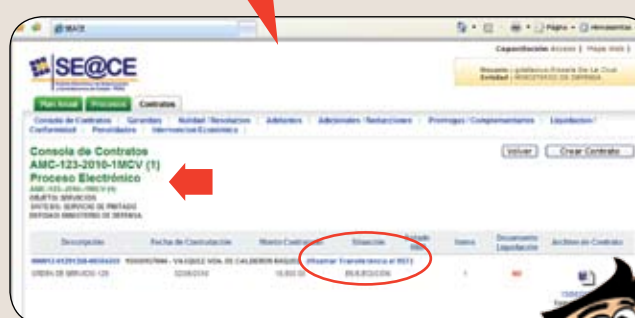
SEACE

Página • Herramientas

Capacitación Acceso | Mapa Web

SE@CE

Plan Anual | Procesos | Contratos

Consola de Contratos | Garantías | Nulidad / Resolucion | Adelantos | Adicionales / Reducciones | Prórrogas / Complementarios | Liquidación / Conformidad | Penalidades | Intervención Económica

Consola de Contratos
AMC-123-2010-1MCV (1)
Proceso Electrónico

OBJETO: SERVICIOS
ENTIDAD: MINISTERIO DE DEFENSA

Volver | Crear Contrato

| Descripción | Fecha de Contratación | Monto Contratado | Situación | Estado | Items | Documento Liquidación | Archivo de Contrato |
|---|---|---|---|---|---|---|---|
| ORDEN DE SERVICIO 125 | 02/08/2010 | 10,000.00 | Efectuar Transferencia al RNP / EN EJECUCION | | 1 | NO | |